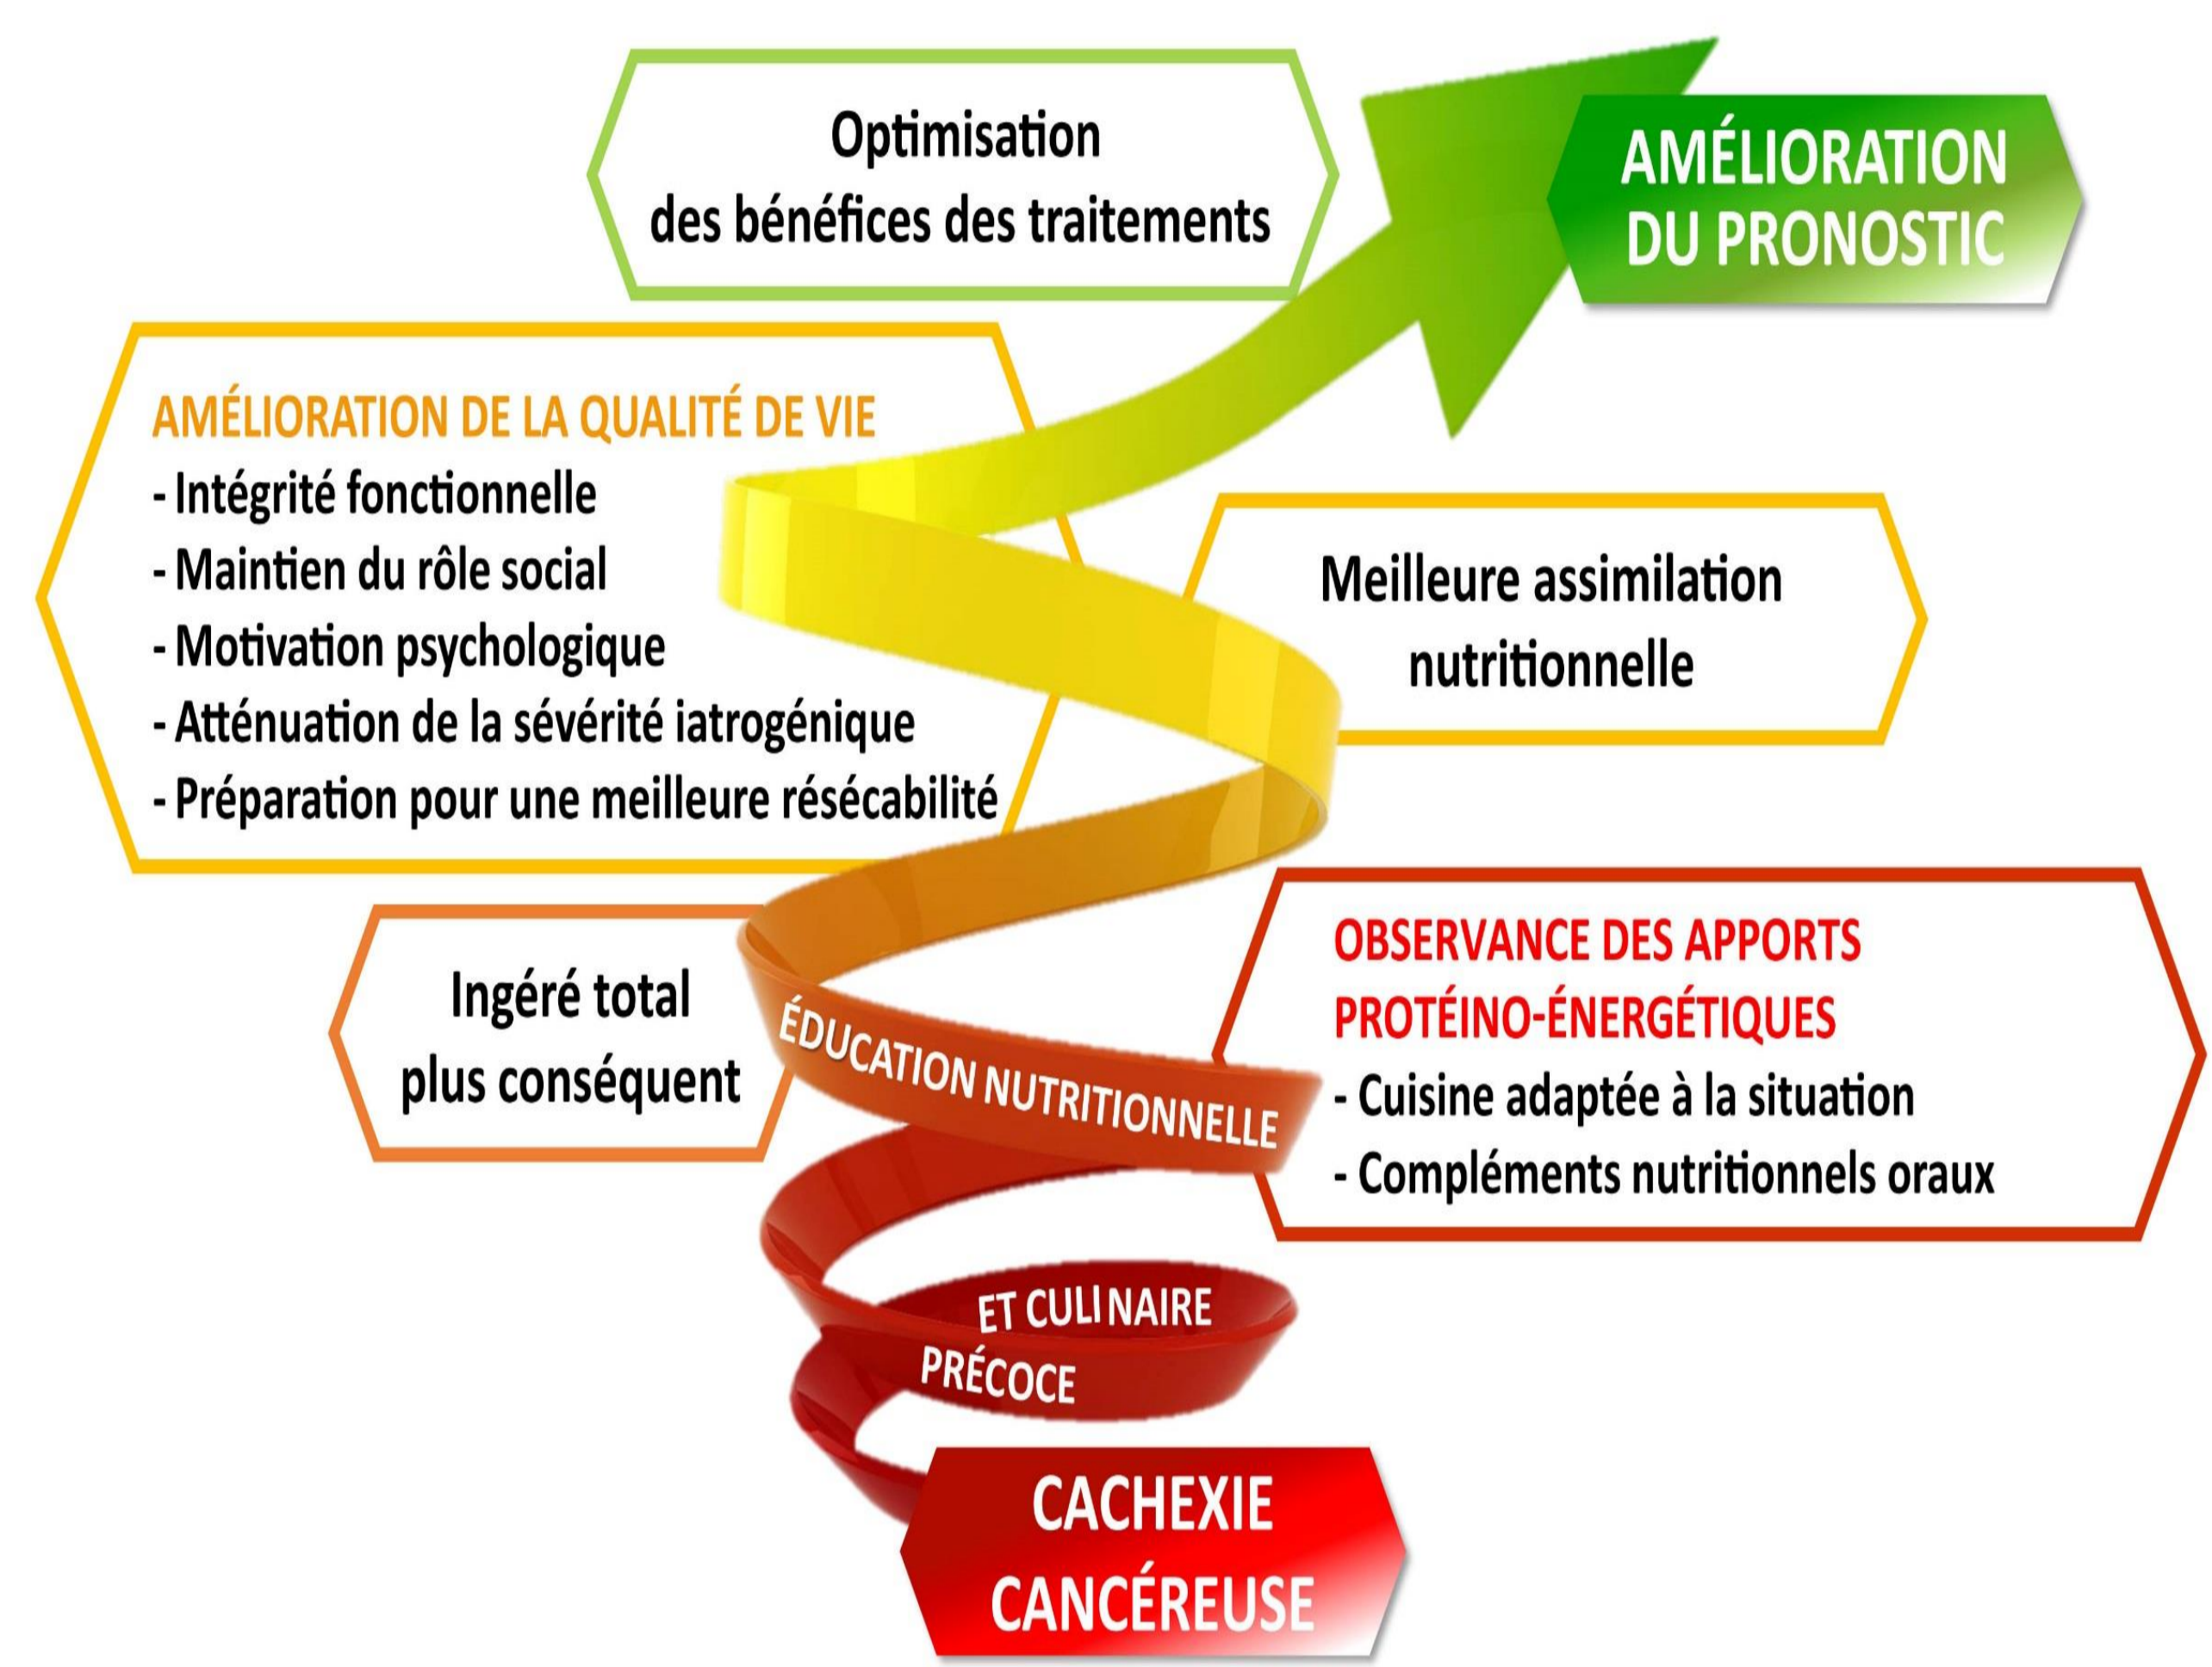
Optimisation
des bénéfices des traitements

AMÉLIORATION
DU PRONOSTIC

AMÉLIORATION DE LA QUALITÉ DE VIE
- Intégrité fonctionnelle
- Maintien du rôle social
- Motivation psychologique
- Atténuation de la sévérité iatrogénique
- Préparation pour une meilleure résécabilité

Meilleure assimilation
nutritionnelle

Ingéré total
plus conséquent

ÉDUCATION NUTRITIONNELLE

OBSERVANCE DES APPORTS
PROTÉINO-ÉNERGÉTIQUES
- Cuisine adaptée à la situation
- Compléments nutritionnels oraux

ET CULINAIRE
PRÉCOCE

CACHEXIE
CANCÉREUSE